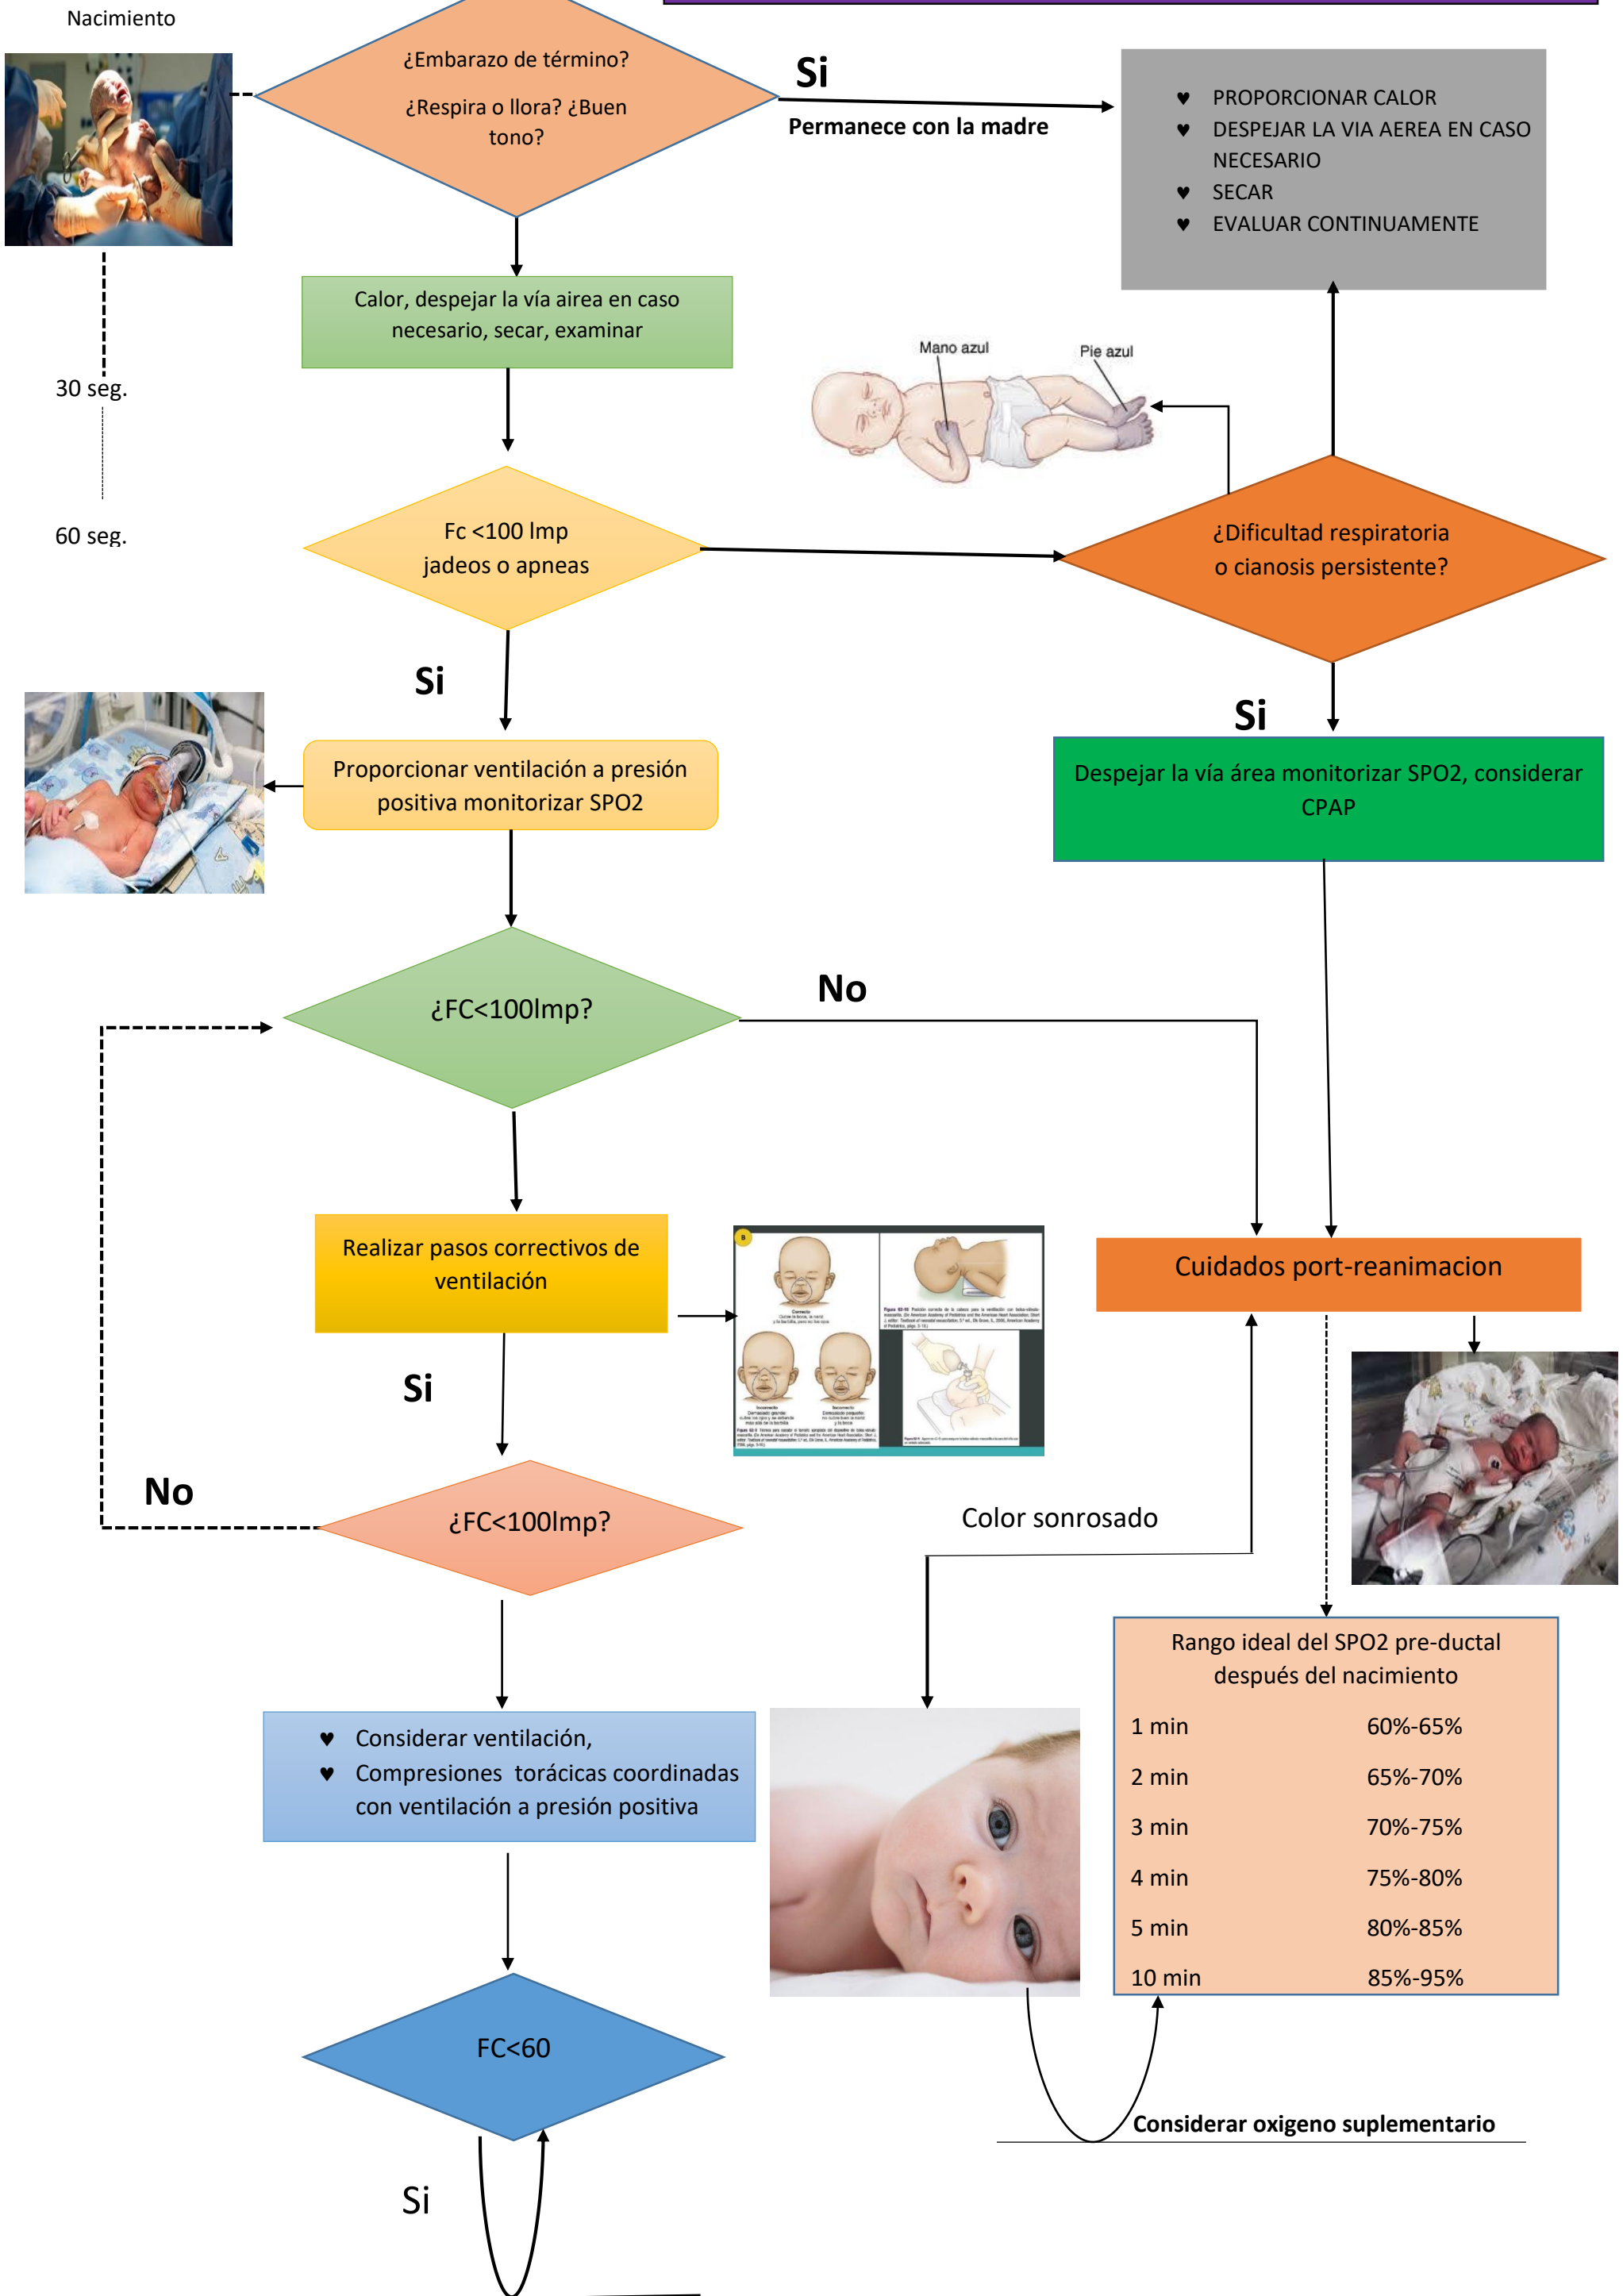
Nacimiento

¿Embarazo de término?

¿Respira o llora? ¿Buen tono?

Si

Permanece con la madre

- PROPORCIONAR CALOR
- DESPEJAR LA VIA AEREA EN CASO NECESARIO
- SECAR
- EVALUAR CONTINUAMENTE

Calor, despejar la vía airea en caso necesario, secar, examinar

30 seg.

60 seg.

Mano azul

Pie azul

Fc <100 lmp jadeos o apneas

¿Dificultad respiratoria o cianosis persistente?

Si

Si

Proporcionar ventilación a presión positiva monitorizar SPO2

Despejar la vía área monitorizar SPO2, considerar CPAP

¿FC<100lmp?

No

Realizar pasos correctivos de ventilación

Cuidados port-reanimacion

Si

No

¿FC<100lmp?

Color sonrosado

Rango ideal del SPO2 pre-ductal después del nacimiento

| | |
|---|---|
| 1 min | 60%-65% |
| 2 min | 65%-70% |
| 3 min | 70%-75% |
| 4 min | 75%-80% |
| 5 min | 80%-85% |
| 10 min | 85%-95% |

- Considerar ventilación,
- Compresiones torácicas coordinadas con ventilación a presión positiva

FC<60

Considerar oxigeno suplementario

Si